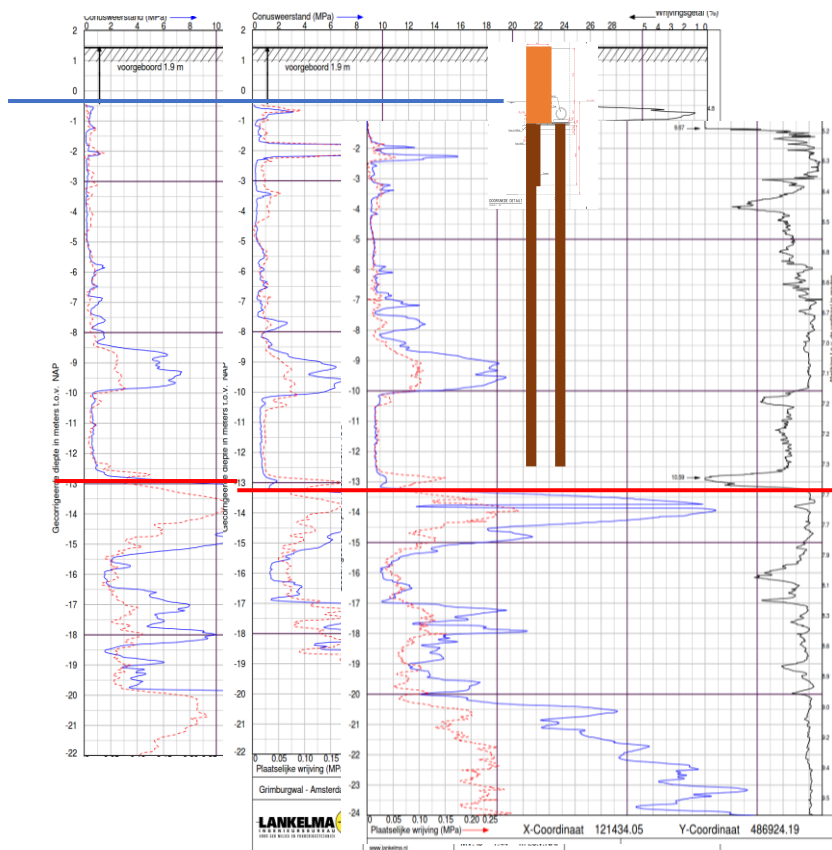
Conusweerstand (MPa)
2
0
2
4
6
8
10
1
voorgeboord 1.9 m
0
-1
-2
-3
-4
-5
-6
-7
-8
-9
-10
-11
-12
-13
-14
-15
-16
-17
-18
-19
-20
-21
-22
Gecorrigeerde diepte in meters t.o.v. NAP

Conusweerstand (MPa)
2
0
2
4
6
8
10
12
14
16
18
20
22
24
26
28
Wrijvingsgetal (%)
5
4
3
2
1
0
1
voorgeboord 1.9 m
0
-1
-2
-3
-4
-5
-6
-7
-8
-9
-10
-11
-12
-13
-14
-15
-16
-17
-18
-19
-20
-21
-22
-23
-24
Gecorrigeerde diepte in meters t.o.v. NAP
0
0.05
0.10
0.15
Plaatselijke wrijving (MPa)
Grimburgwal - Amsterdam
LANKELMA
INGENIEURSBUREAU

0
0.05
0.10
0.15
0.20
0.25
Plaatselijke wrijving (MPa)
X-Coordinaat 121434.05
Y-Coordinaat 486924.19
www.lankelma.nl
9.97
10.59
4.8